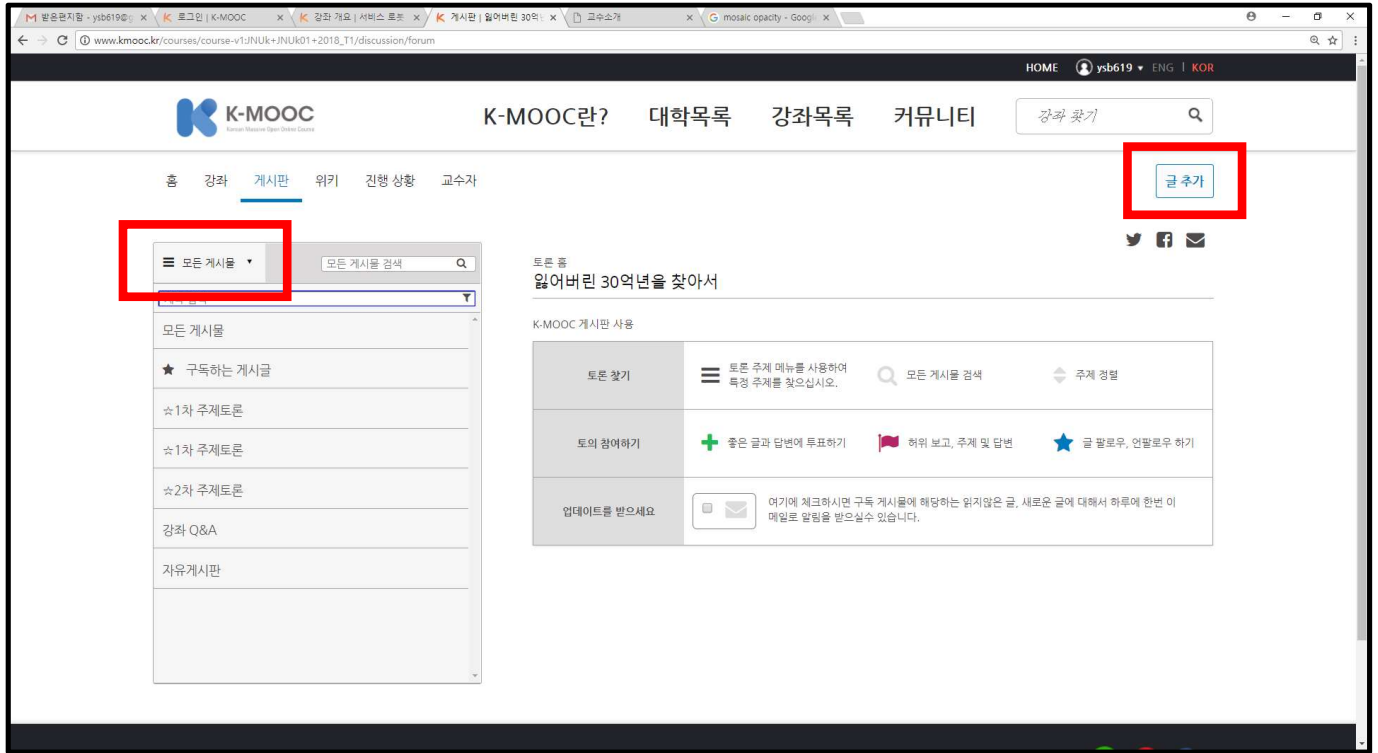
받은편지함 - ysb619@g × | 로그인 | K-MOOC × | 강좌 개요 | 서비스 토트 × | 게시판 | 잃어버린 30억 × | 교수소개 × | mosaic opacity - Googl ×

www.kmooc.kr/courses/course-v1:JNUk+JNUk01+2018_T1/discussion/forum

HOME ysb619 ▾ ENG | KOR

K-MOOC
Korean Massive Open Online Course

K-MOOC란? 대학목록 강좌목록 커뮤니티 강좌 찾기

홈 강좌 게시판 위키 진행 상황 교수자

글 추가

모든 게시물 ▾ 모든 게시물 검색

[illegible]

모든 게시물

★ 구독하는 게시글

☆1차 주제토론

☆1차 주제토론

☆2차 주제토론

강좌 Q&A

자유게시판

토론 홈
잃어버린 30억년을 찾아서

K-MOOC 게시판 사용

| 토론 찾기 | 토론 주제 메뉴를 사용하여 특정 주제를 찾으십시오. | 모든 게시물 검색 | 주제 정렬 |
|---|---|---|---|
| 토의 참여하기 | 좋은 글과 답변에 투표하기 | 허위 보고, 주제 및 답변 | 글 팔로우, 언팔로우 하기 |
| 업데이트를 받으세요 | 여기에 체크하시면 구독 게시물에 해당하는 읽지않은 글, 새로운 글에 대해서 하루에 한번 이메일로 알림을 받으실수 있습니다. | | |